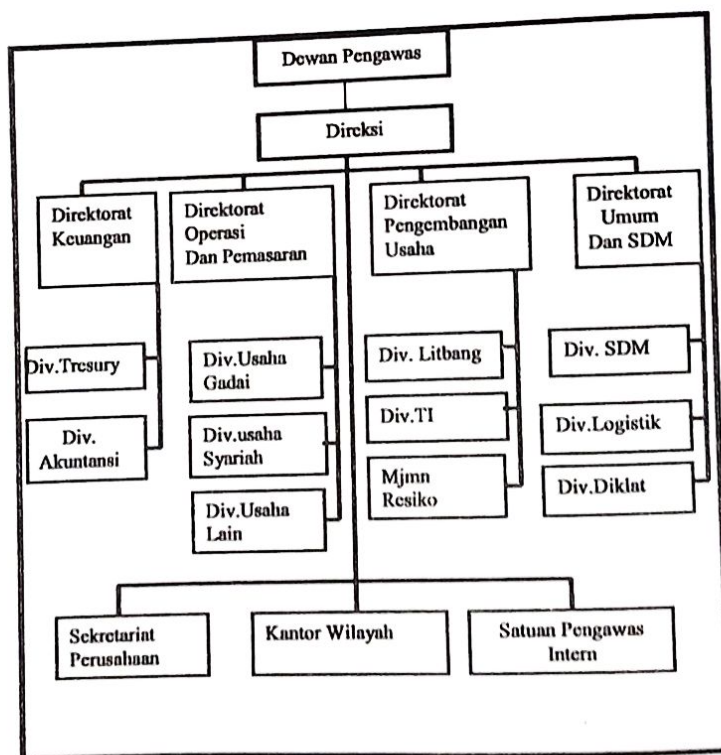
Dewan Pengawas

Direksi

Direktorat Keuangan

Direktorat Operasi Dan Pemasaran

Direktorat Pengembangan Usaha

Direktorat Umum Dan SDM

Div.Tresury

Div. Akuntansi

Div.Usaha Gadai

Div.usaha Syariah

Div.Usaha Lain

Div. Litbang

Div.TI

Mjmn Resiko

Div. SDM

Div.Logistik

Div.Diklat

Sekretariat Perusahaan

Kantor Wilayah

Satuan Pengawas Intern